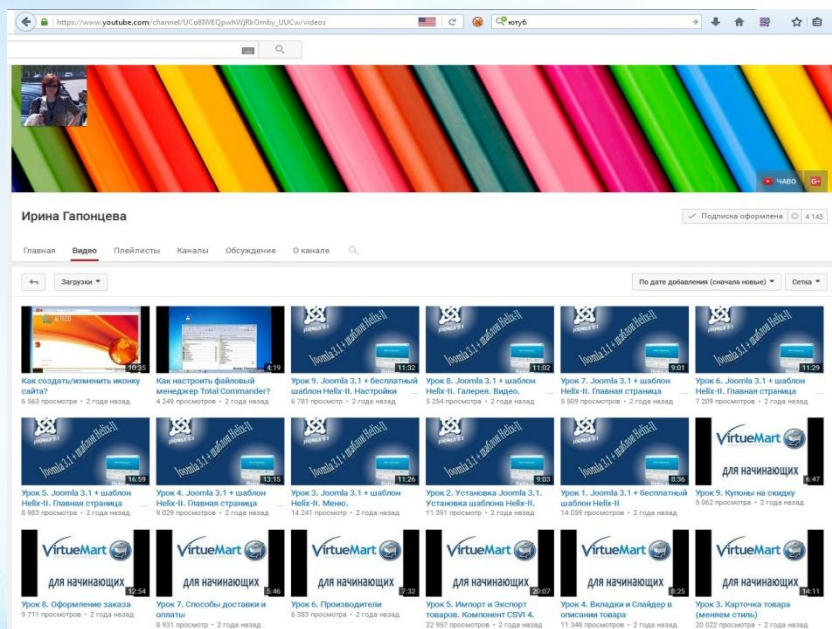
https://www.youtube.com/channel/UCo8WEQpwhWjRkOmby_UUCw/videos

ютуб

ЧАВО

Ирина Гапонцева

Подписка оформлена 4 143

Главная Видео Плейлисты Каналы Обсуждение О канале

Загрузки

По дате добавления (сначала новые)

Сетка

10:35
Как создать/изменить иконку сайта?
6 563 просмотра • 2 года назад

4:19
Как настроить файловый менеджер Total Commander?
4 249 просмотров • 2 года назад

11:32
Урок 9. Joomla 3.1 + бесплатный шаблон Helix-II. Настройки
6 781 просмотр • 2 года назад

11:02
Урок 8. Joomla 3.1 + шаблон Helix-II. Галерея. Видео.
5 254 просмотра • 2 года назад

9:01
Урок 7. Joomla 3.1 + шаблон Helix-II. Главная страница
5 509 просмотров • 2 года назад

11:29
Урок 6. Joomla 3.1 + шаблон Helix-II. Главная страница
7 209 просмотров • 2 года назад

16:59
Урок 5. Joomla 3.1 + шаблон Helix-II. Главная страница
8 983 просмотра • 2 года назад

13:15
Урок 4. Joomla 3.1 + шаблон Helix-II. Главная страница
9 029 просмотров • 2 года назад

11:26
Урок 3. Joomla 3.1 + шаблон Helix-II. Меню.
14 241 просмотр • 2 года назад

9:03
Урок 2. Установка Joomla 3.1. Установка шаблона Helix-II.
11 391 просмотр • 2 года назад

8:36
Урок 1. Joomla 3.1 + бесплатный шаблон Helix-II
14 059 просмотров • 2 года назад

VirtueMart для начинающих
6:47
Урок 9. Купоны на скидку
5 062 просмотра • 2 года назад

12:54
Урок 8. Оформление заказа
9 711 просмотров • 2 года назад

5:46
Урок 7. Способы доставки и оплаты
8 931 просмотр • 2 года назад

7:32
Урок 6. Производители
6 383 просмотра • 2 года назад

20:07
Урок 5. Импорт и Экспорт товаров. Компонент CSVI 4.
22 957 просмотров • 2 года назад

8:25
Урок 4. Вкладки и Слайдер в описании товара
11 348 просмотров • 2 года назад

14:11
Урок 3. Карточка товара (меняем стиль)
20 022 просмотра • 2 года назад